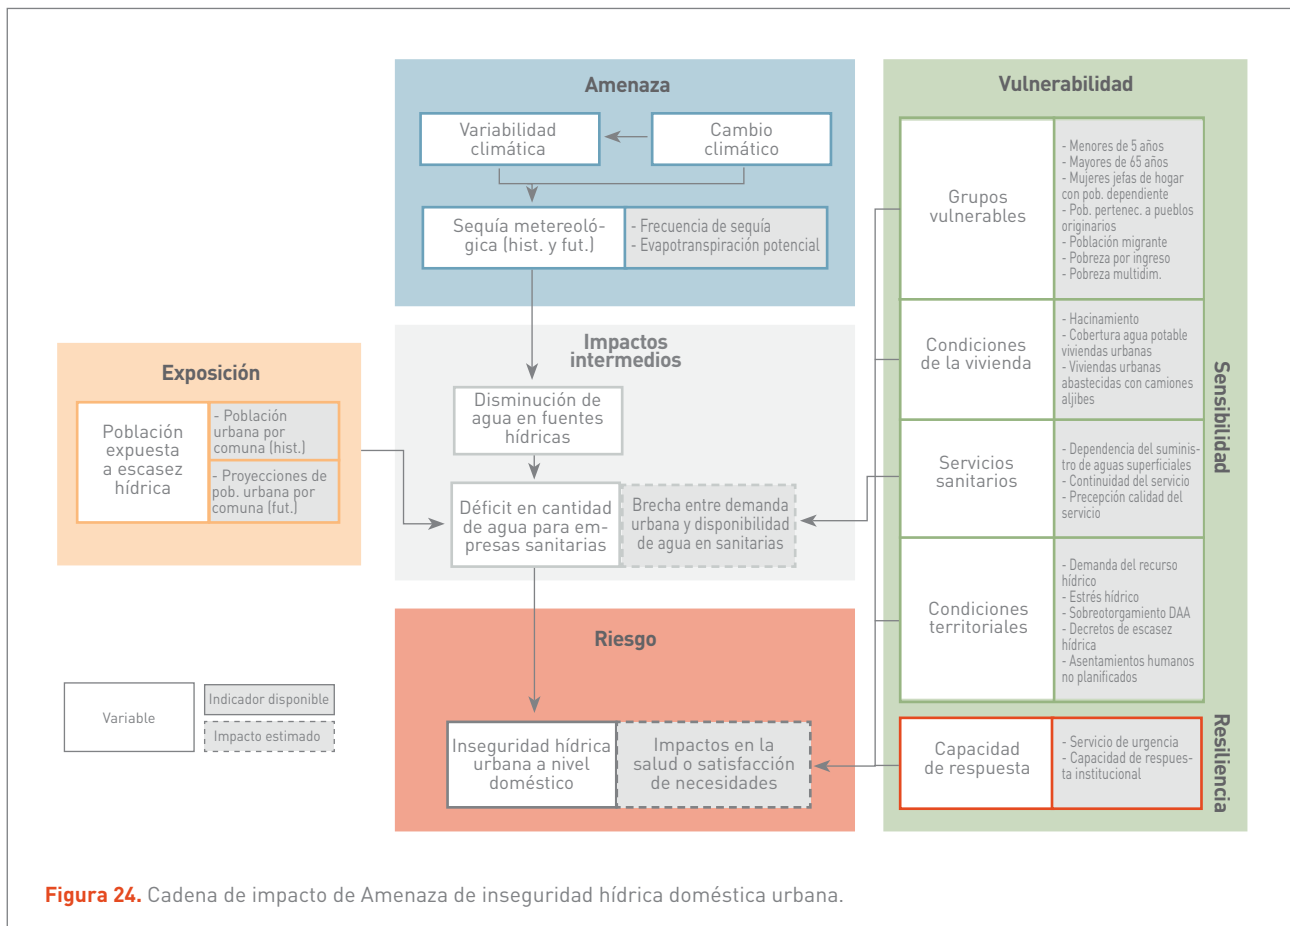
Amenaza

Variabilidad climática

Cambio climático

Sequía metereológica (hist. y fut.)

- Frecuencia de sequía
- Evapotranspiración potencial

Impactos intermedios

Disminución de agua en fuentes hídricas

Déficit en cantidad de agua para empresas sanitarias

Brecha entre demanda urbana y disponibilidad de agua en sanitarias

Exposición

Población expuesta a escasez hídrica

- Población urbana por comuna (hist.)
- Proyecciones de pob. urbana por comuna (fut.)

Riesgo

Inseguridad hídrica urbana a nivel doméstico

Impactos en la salud o satisfacción de necesidades

Variable

Indicador disponible

Impacto estimado

Vulnerabilidad

Grupos vulnerables

- Menores de 5 años
- Mayores de 65 años
- Mujeres jefas de hogar con pob. dependiente
- Pob. pertenec. a pueblos originarios
- Población migrante
- Pobreza por ingreso
- Pobreza multidim.

Condiciones de la vivienda

- Hacinamiento
- Cobertura agua potable viviendas urbanas
- Viviendas urbanas abastecidas con camiones aljibes

Servicios sanitarios

- Dependencia del suministro de aguas superficiales
- Continuidad del servicio
- Precepción calidad del servicio

Condiciones territoriales

- Demanda del recurso hídrico
- Estrés hídrico
- Sobreotorgamiento DAA
- Decretos de escasez hídrica
- Asentamientos humanos no planificados

Sensibilidad

Capacidad de respuesta

- Servicio de urgencia
- Capacidad de respuesta institucional

Resiliencia

Figura 24. Cadena de impacto de Amenaza de inseguridad hídrica doméstica urbana.